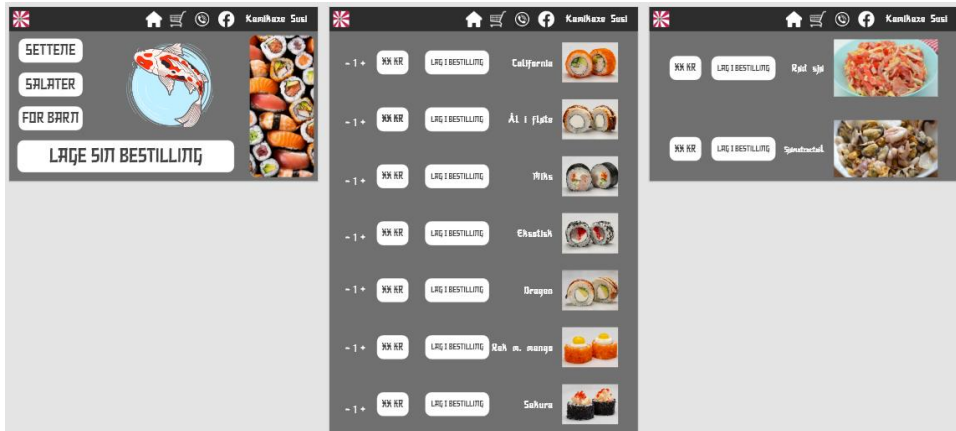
Kamikaze Susi

SETTENE

SALATER

FOR BARN

LAGE SIN BESTILLING

Kamikaze Susi

- 1 + XX KR LAG I BESTILLING California

- 1 + XX KR LAG I BESTILLING Ål i flete

- 1 + XX KR LAG I BESTILLING Miks

- 1 + XX KR LAG I BESTILLING Eksotisk

- 1 + XX KR LAG I BESTILLING Dragon

- 1 + XX KR LAG I BESTILLING Rek m. mango

- 1 + XX KR LAG I BESTILLING Sakura

Kamikaze Susi

XX KR LAG I BESTILLING Rød sjø

XX KR LAG I BESTILLING Sjømatsalat